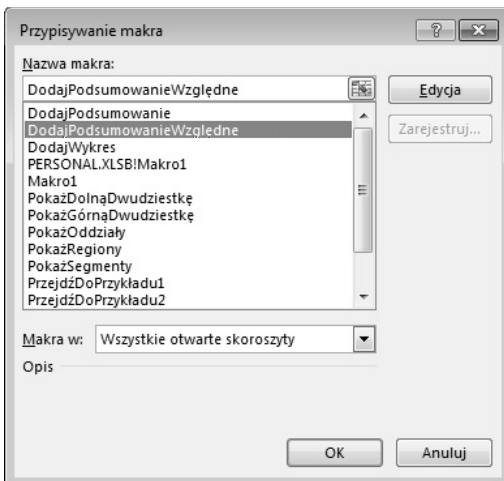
Przypisywanie makra

?

Nazwa makra:

DodajPodsumowanieWzględne

Edycja

Zarejestruj...

DodajPodsumowanie
DodajPodsumowanieWzględne
DodajWykres
PERSONAL.XLSB!Makro1
Makro1
PokażDolnąDwudziestkę
PokażGórnąDwudziestkę
PokażOddziały
PokażRegiony
PokażSegmenty
PrzejdźDoPrzykładu1
PrzejdźDoPrzykładu2

Makra w: Wszystkie otwarte skoroszyty

Opis

OK

Anuluj